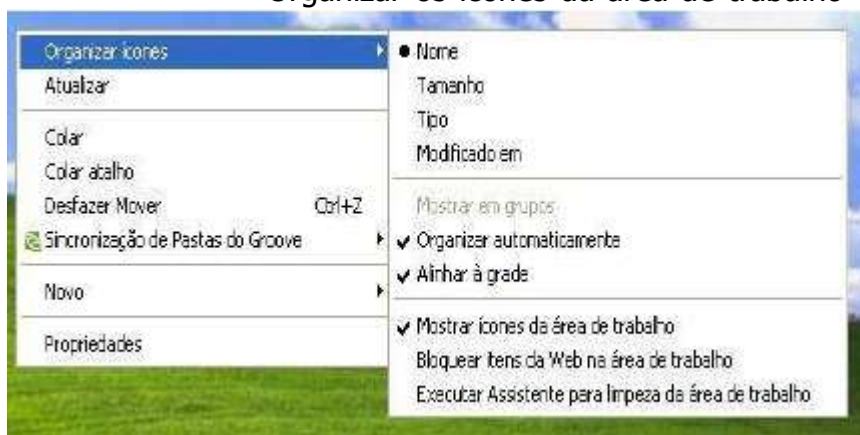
Organizar os ícones da área de trabalho

Organizar ícones
Atualizar
Colar
Colar atalho
Desfazer Mover Ctrl+Z
Sincronização de Pastas do Groove
Novo
Propriedades

Nome
Tamanho
Tipo
Modificado em
Mostrar em grupos
Organizar automaticamente
Alinhar à grade
Mostrar ícones da área de trabalho
Bloquear itens da Web na área de trabalho
Executar Assistente para limpeza da área de trabalho